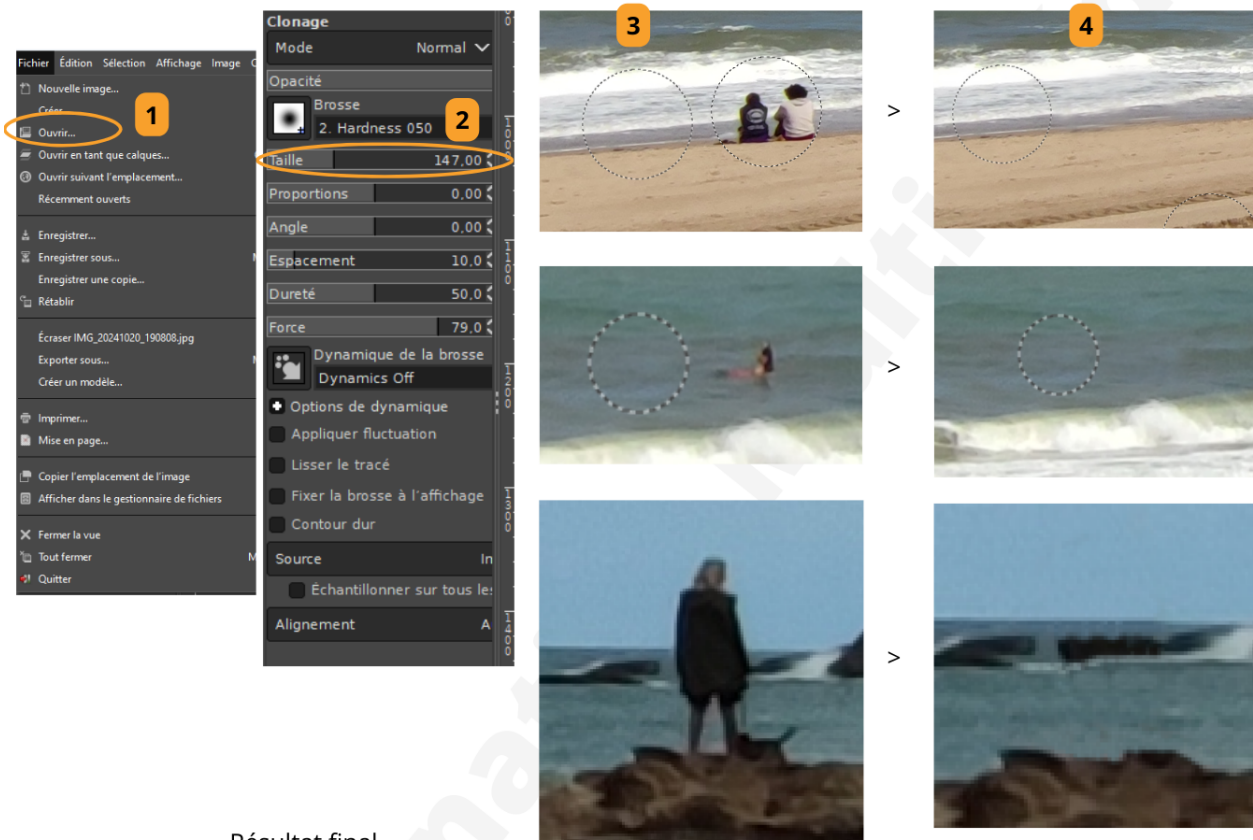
Fichier Édition Sélection Affichage Image C

Nouvelle image...
Créer
Ouvrir...
Ouvrir en tant que calques...
Ouvrir suivant l'emplacement...
Récemment ouverts
Enregistrer...
Enregistrer sous...
Enregistrer une copie...
Rétablir
Écraser IMG_20241020_190808.jpg
Exporter sous...
Créer un modèle...
Imprimer...
Mise en page...
Copier l'emplacement de l'image
Afficher dans le gestionnaire de fichiers
Fermer la vue
Tout fermer
Quitter

1

Clonage
Mode Normal
Opacité
Brosse
2. Hardness 050
Taille 147,00
Proportions 0,00
Angle 0,00
Espacement 10,0
Dureté 50,0
Force 79,0
Dynamique de la brosse
Dynamics Off
Options de dynamique
Appliquer fluctuation
Lisser le tracé
Fixer la brosse à l'affichage
Contour dur
Source In
Échantillonner sur tous les
Alignement A

2

3

4

>

>

>

Résultat final